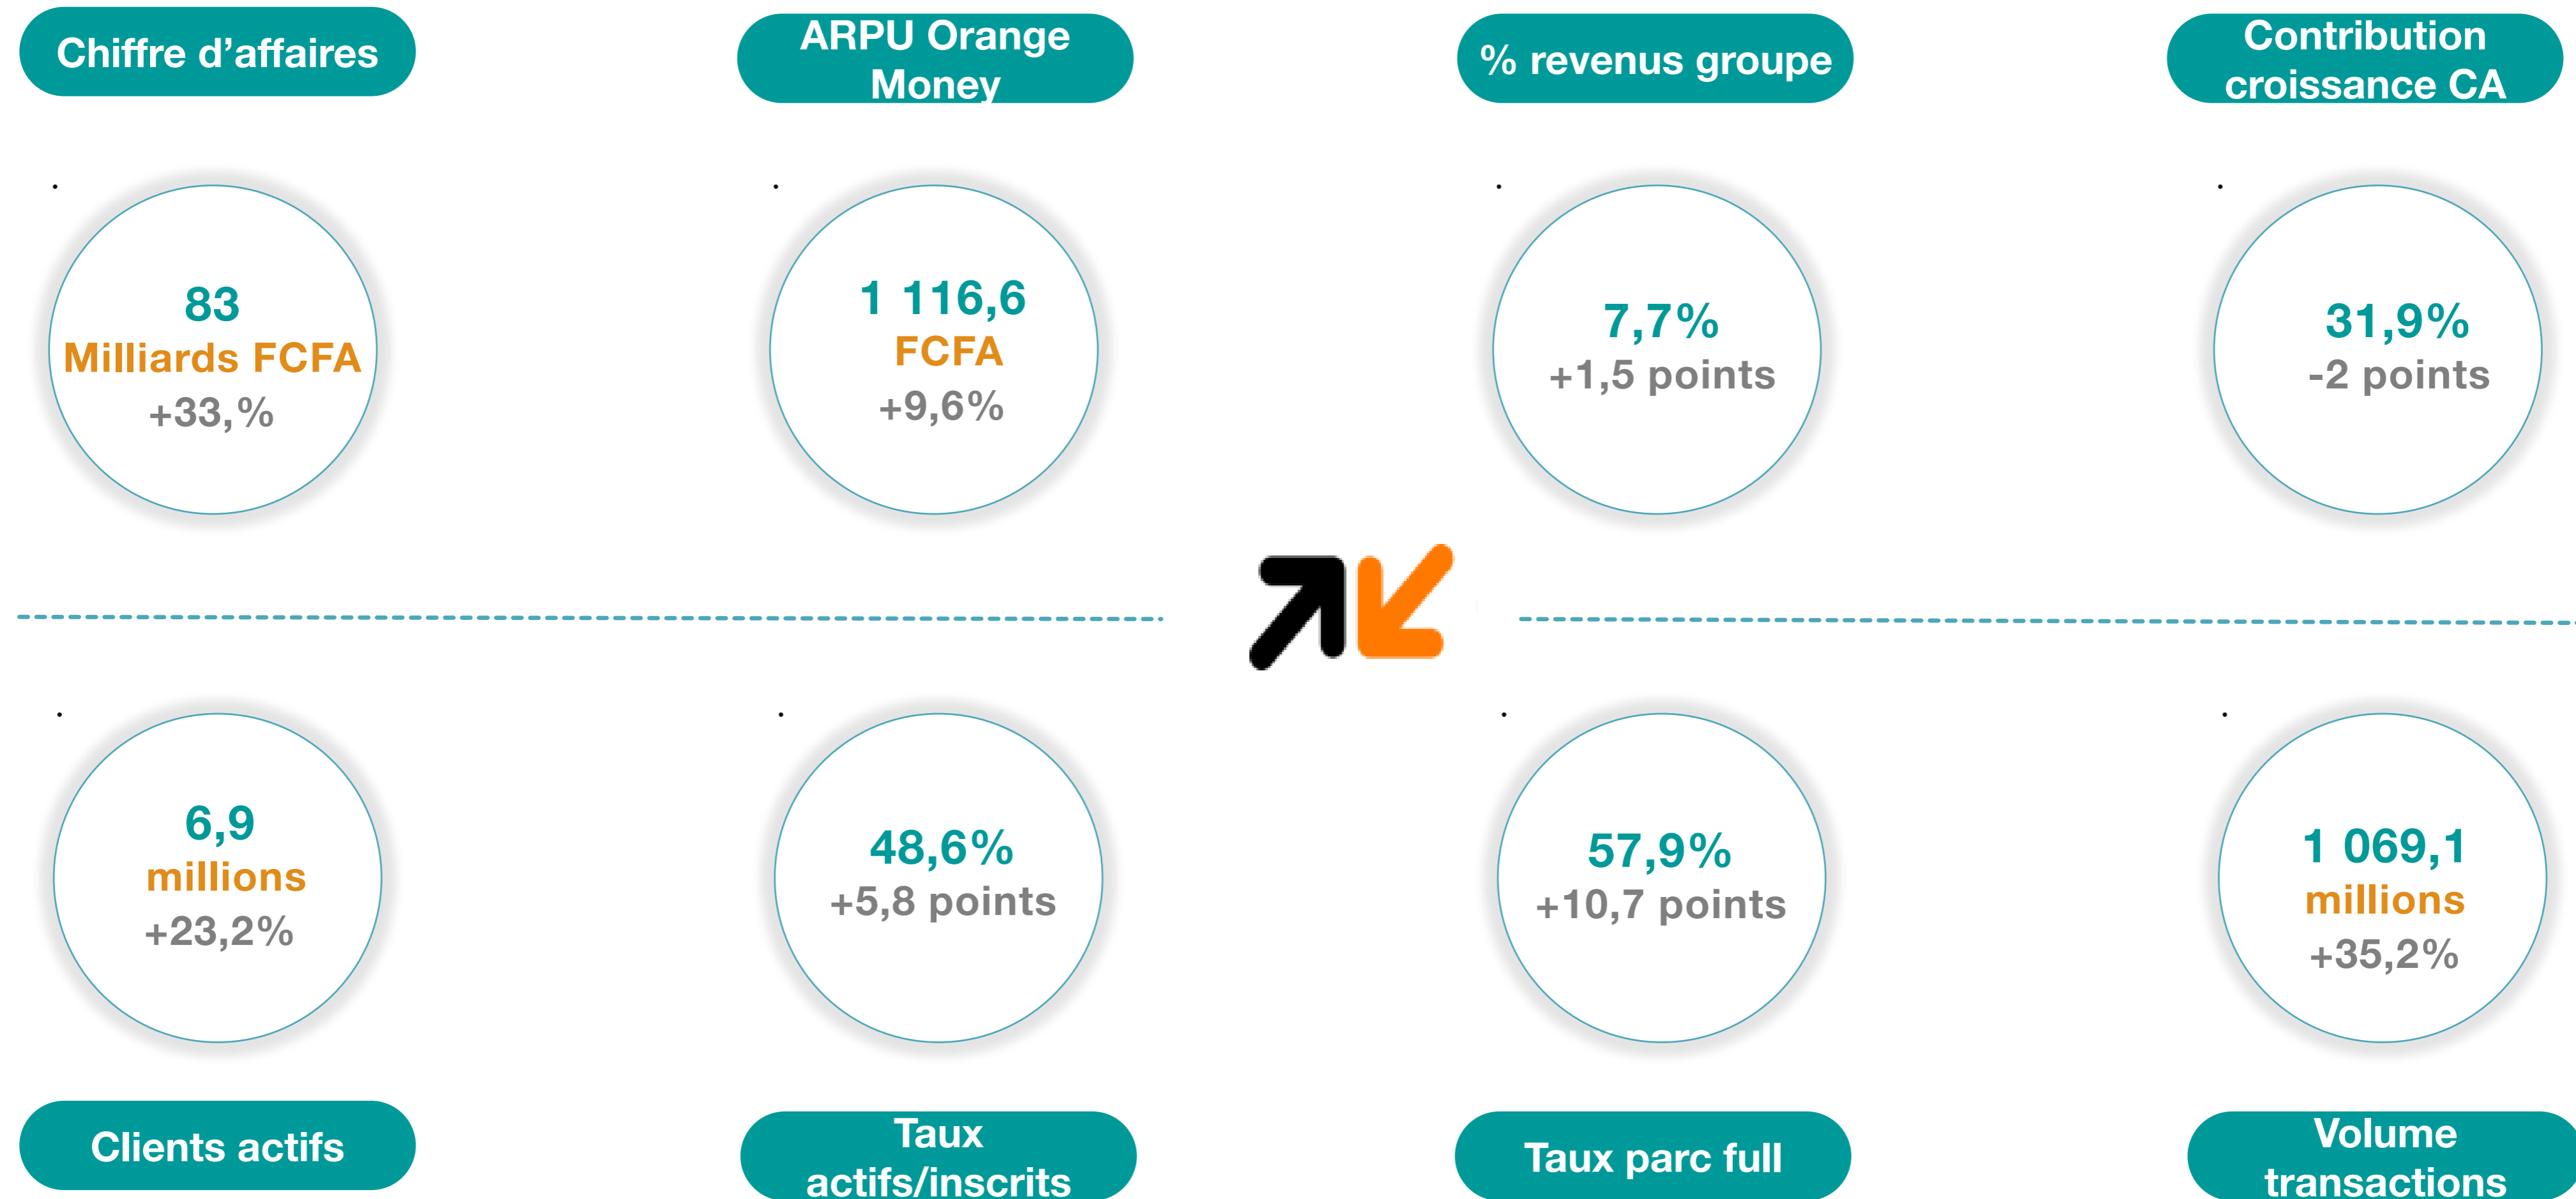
Chiffre d’affaires

83
Milliards FCFA
+33,%

ARPU Orange Money

1 116,6
FCFA
+9,6%

% revenus groupe

7,7%
+1,5 points

Contribution croissance CA

31,9%
-2 points

6,9
millions
+23,2%

Clients actifs

48,6%
+5,8 points

Taux actifs/inscrits

57,9%
+10,7 points

Taux parc full

1 069,1
millions
+35,2%

Volume transactions